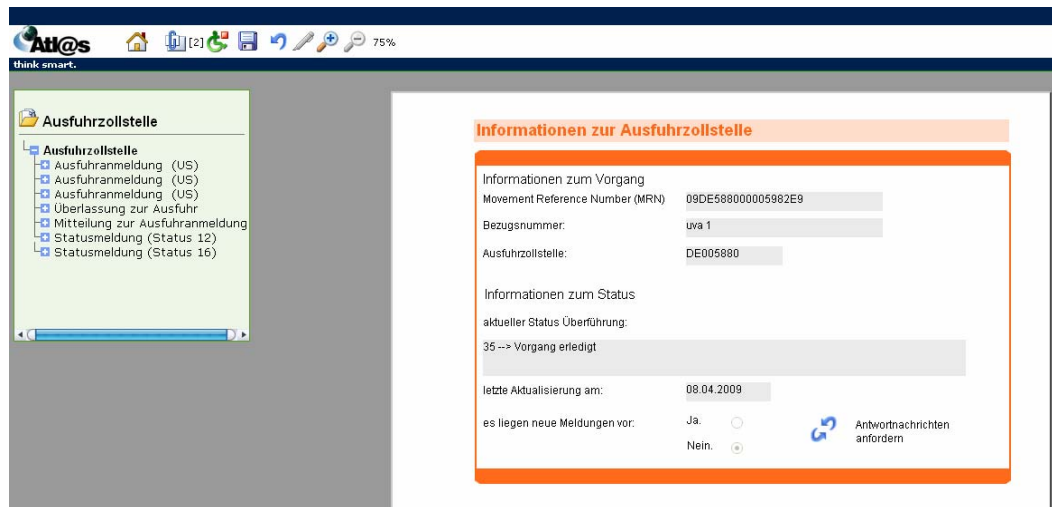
Atl@s
think smart.
[2] 75%

Ausfuhrzollstelle

Ausfuhrzollstelle
Ausfuhranmeldung (US)
Ausfuhranmeldung (US)
Ausfuhranmeldung (US)
Überlassung zur Ausfuhr
Mitteilung zur Ausfuhranmeldung
Statusmeldung (Status 12)
Statusmeldung (Status 16)

Informationen zur Ausfuhrzollstelle

Informationen zum Vorgang

| | |
|---|---|
| Movement Reference Number (MRN) | 09DE588000005982E9 |
| Bezugsnummer: | uva 1 |
| Ausfuhrzollstelle: | DE005880 |

Informationen zum Status

aktueller Status Überführung:

35 --> Vorgang erledigt

letzte Aktualisierung am: 08.04.2009

es liegen neue Meldungen vor: Ja. Nein.

Antwortnachrichten anfordern